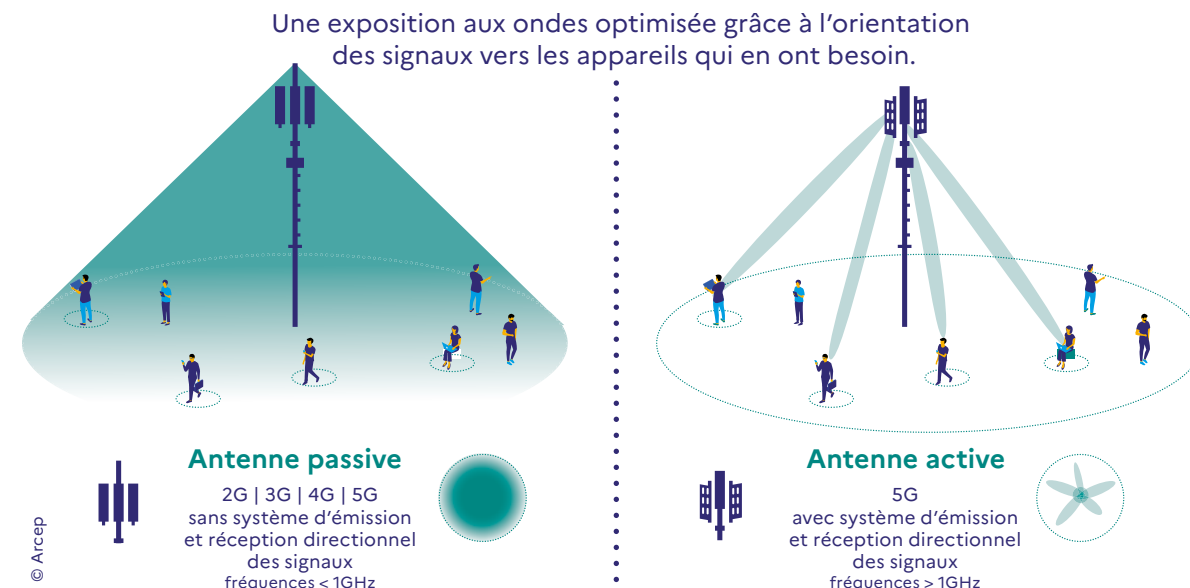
Une exposition aux ondes optimisée grâce à l'orientation des signaux vers les appareils qui en ont besoin.

Antenne passive

2G | 3G | 4G | 5G
sans système d'émission et réception directionnel des signaux
fréquences < 1GHz

Antenne active

5G
avec système d'émission et réception directionnel des signaux
fréquences > 1GHz

© Arcep